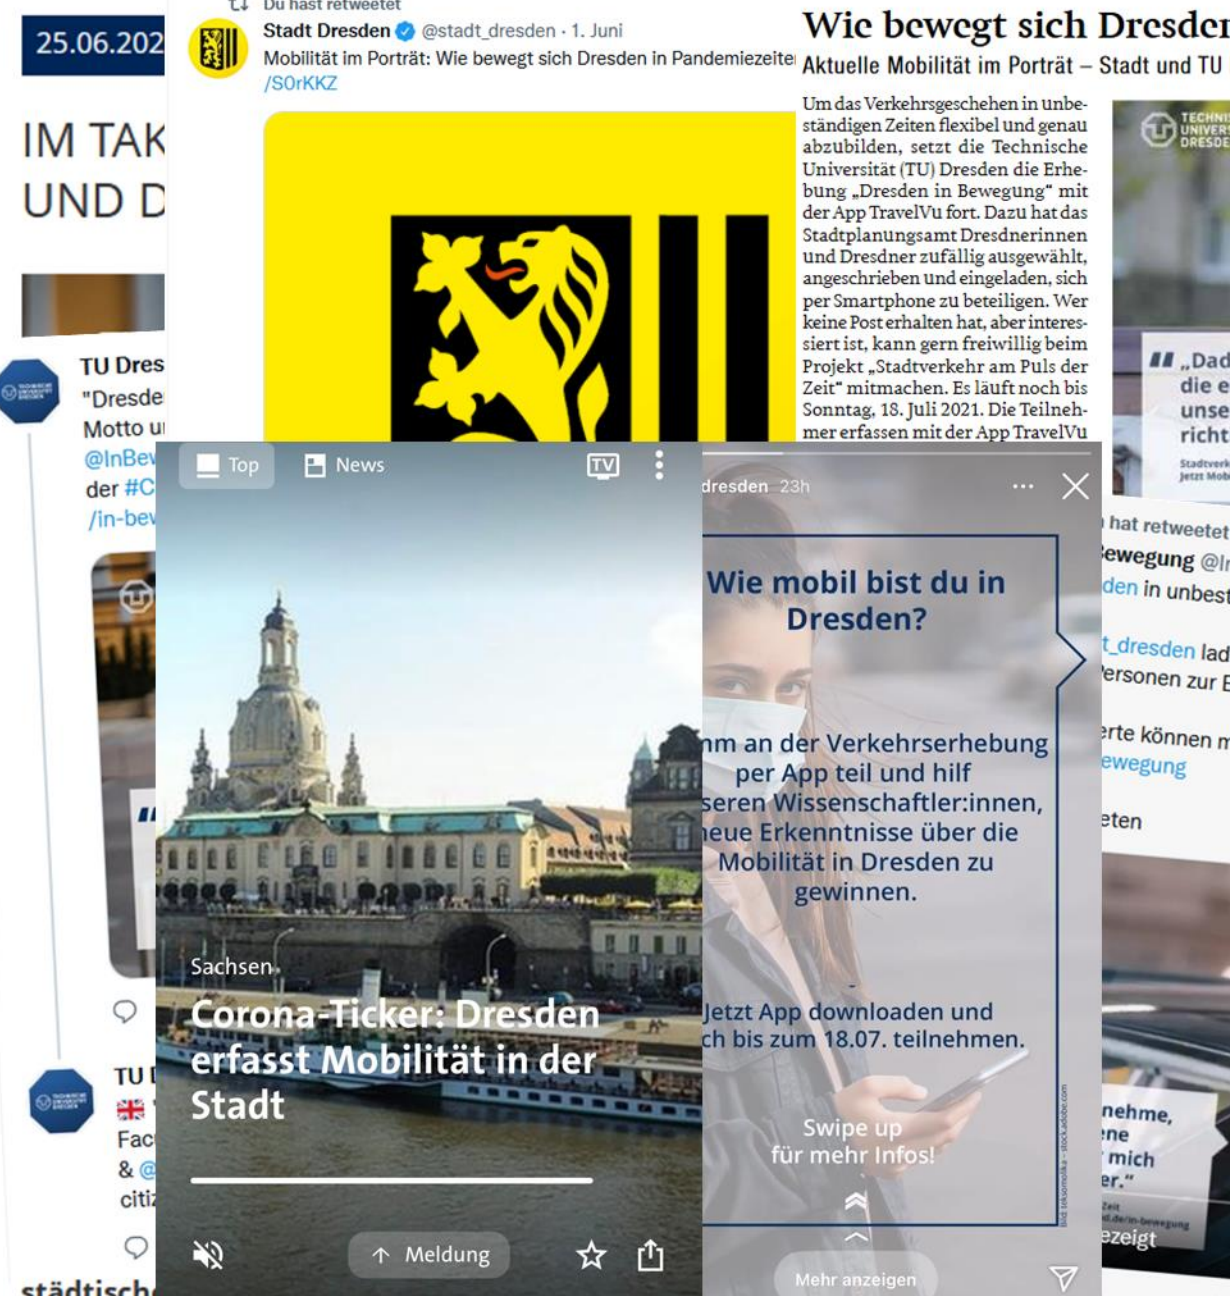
25.06.202

IM TAK
UND D

TU Dres
"Dresde
Motto u
@InBev
der #C
/in-bev

TU I
Fac
& @
citi

städtisch

Du hast retweetet
Stadt Dresden @stadt_dresden · 1. Juni
Mobilität im Porträt: Wie bewegt sich Dresden in Pandemiezeite
/S0rKKZ

Wie bewegt sich Dresde
Aktuelle Mobilität im Porträt – Stadt und TU

Um das Verkehrsgeschehen in unbeständigen Zeiten flexibel und genau abzubilden, setzt die Technische Universität (TU) Dresden die Erhebung „Dresden in Bewegung" mit der App TravelVu fort. Dazu hat das Stadtplanungsamt Dresdnerinnen und Dresdner zufällig ausgewählt, angeschrieben und eingeladen, sich per Smartphone zu beteiligen. Wer keine Post erhalten hat, aber interessiert ist, kann gern freiwillig beim Projekt „Stadtverkehr am Puls der Zeit" mitmachen. Es läuft noch bis Sonntag, 18. Juli 2021. Die Teilnehmer erfassen mit der App TravelVu

TECHNI UNIVERS DRESDE

„Dad
die e
unse
richt

Top News TV

Sachsen
Corona-Ticker: Dresden erfasst Mobilität in der Stadt

Meldung

dresden 23h

Wie mobil bist du in Dresden?

m an der Verkehrserhebung per App teil und hilf seren Wissenschaftler:innen, eue Erkenntnisse über die Mobilität in Dresden zu gewinnen.

Jetzt App downloaden und ch bis zum 18.07. teilnehmen.

Swipe up
für mehr Infos!

Mehr anzeigen

hat retweetet
ewegung @I
den in unbest
t_dresden lad
ersonen zur E
rte können m
ewegung
eten

nehme,
ne
mich
er."
ezeigt